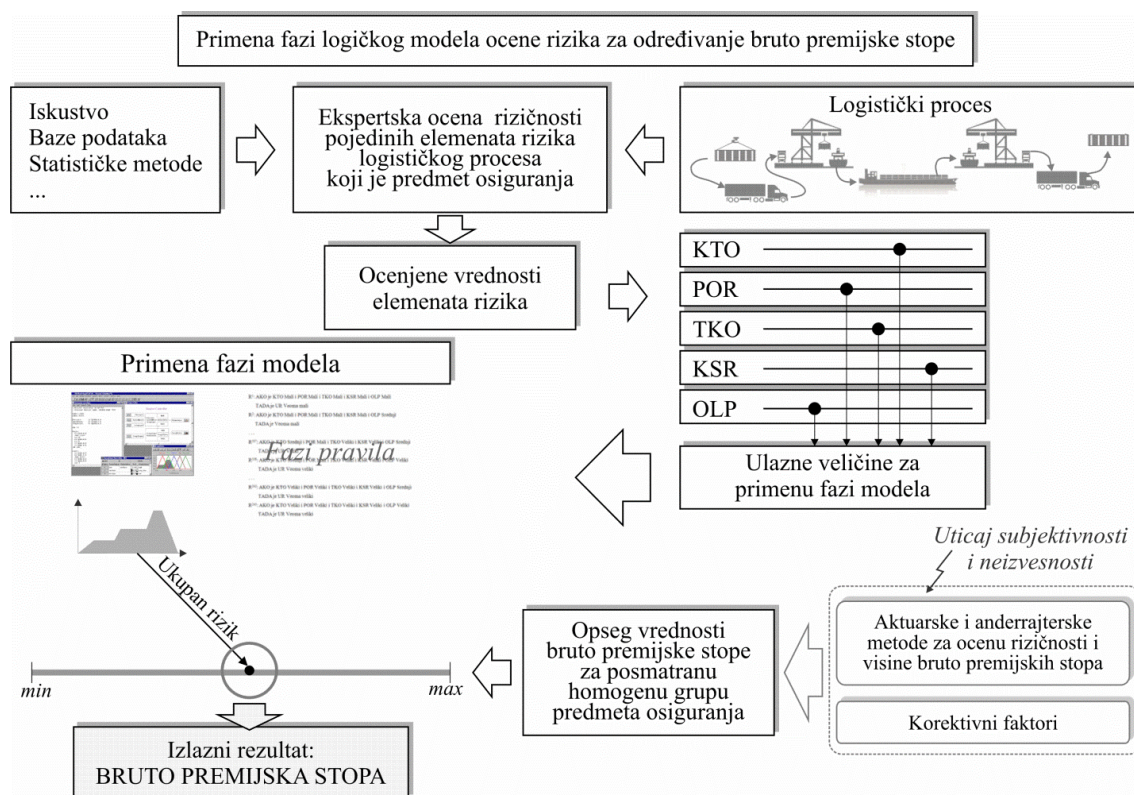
Primena fazi logičkog modela ocene rizika za određivanje bruto premijske stope

Iskustvo
Baze podataka
Statističke metode
...

Ekspertska ocena rizičnosti pojedinih elemenata rizika logističkog procesa koji je predmet osiguranja

Logistički proces

Ocenjene vrednosti elemenata rizika

KTO
POR
TKO
KSR
OLP

Primena fazi modela

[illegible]

Fazi pravila

Ulazne veličine za primenu fazi modela

Uticaj subjektivnosti i neizvesnosti

Ukupan rizik

min

max

Opseg vrednosti bruto premijske stope za posmatranu homogenu grupu predmeta osiguranja

Aktuarske i anderrajterske metode za ocenu rizičnosti i visine bruto premijskih stopa

Korektivni faktori

Izlazni rezultat:
BRUTO PREMIJSKA STOPA